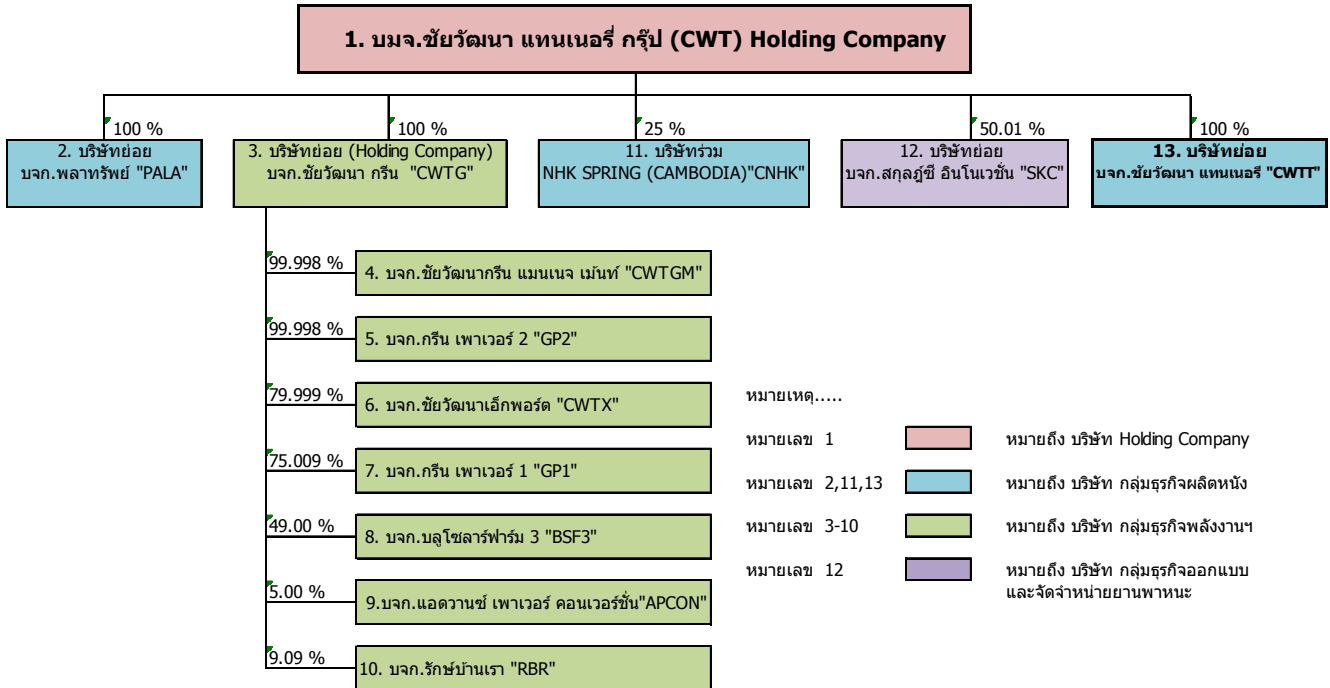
1. บมจ.ชัยวัฒนา แทนเนอรี่ กรุ๊ป (CWT) Holding Company

100 %
2. บริษัทย่อย
บจก.พลาทรัพย์ "PALA"

100 %
3. บริษัทย่อย (Holding Company)
บจก.ชัยวัฒนา กรีน "CWTG"

25 %
11. บริษัทร่วม
NHK SPRING (CAMBODIA)"CNHK"

50.01 %
12. บริษัทย่อย
บจก.สกุลฎ์ซี อินโนเวชั่น "SKC"

100 %
13. บริษัทย่อย
บจก.ชัยวัฒนา แทนเนอรี "CWTT"

99.998 %
4. บจก.ชัยวัฒนากรีน แมนเนจ เม้นท์ "CWTGM"

99.998 %
5. บจก.กรีน เพาเวอร์ 2 "GP2"

79.999 %
6. บจก.ชัยวัฒนาเอ็กพอร์ต "CWTX"

75.009 %
7. บจก.กรีน เพาเวอร์ 1 "GP1"

49.00 %
8. บจก.บลูโซลาร์ฟาร์ม 3 "BSF3"

5.00 %
9.บจก.แอดวานซ์ เพาเวอร์ คอนเวอร์ชั่น"APCON"

9.09 %
10. บจก.รักษ์บ้านเรา "RBR"

หมายเหตุ.....

หมายเลข 1 หมายถึง บริษัท Holding Company

หมายเลข 2,11,13 หมายถึง บริษัท กลุ่มธุรกิจผลิตหนัง

หมายเลข 3-10 หมายถึง บริษัท กลุ่มธุรกิจพลังงานฯ

หมายเลข 12 หมายถึง บริษัท กลุ่มธุรกิจออกแบบ และจัดจำหน่ายยานพาหนะ